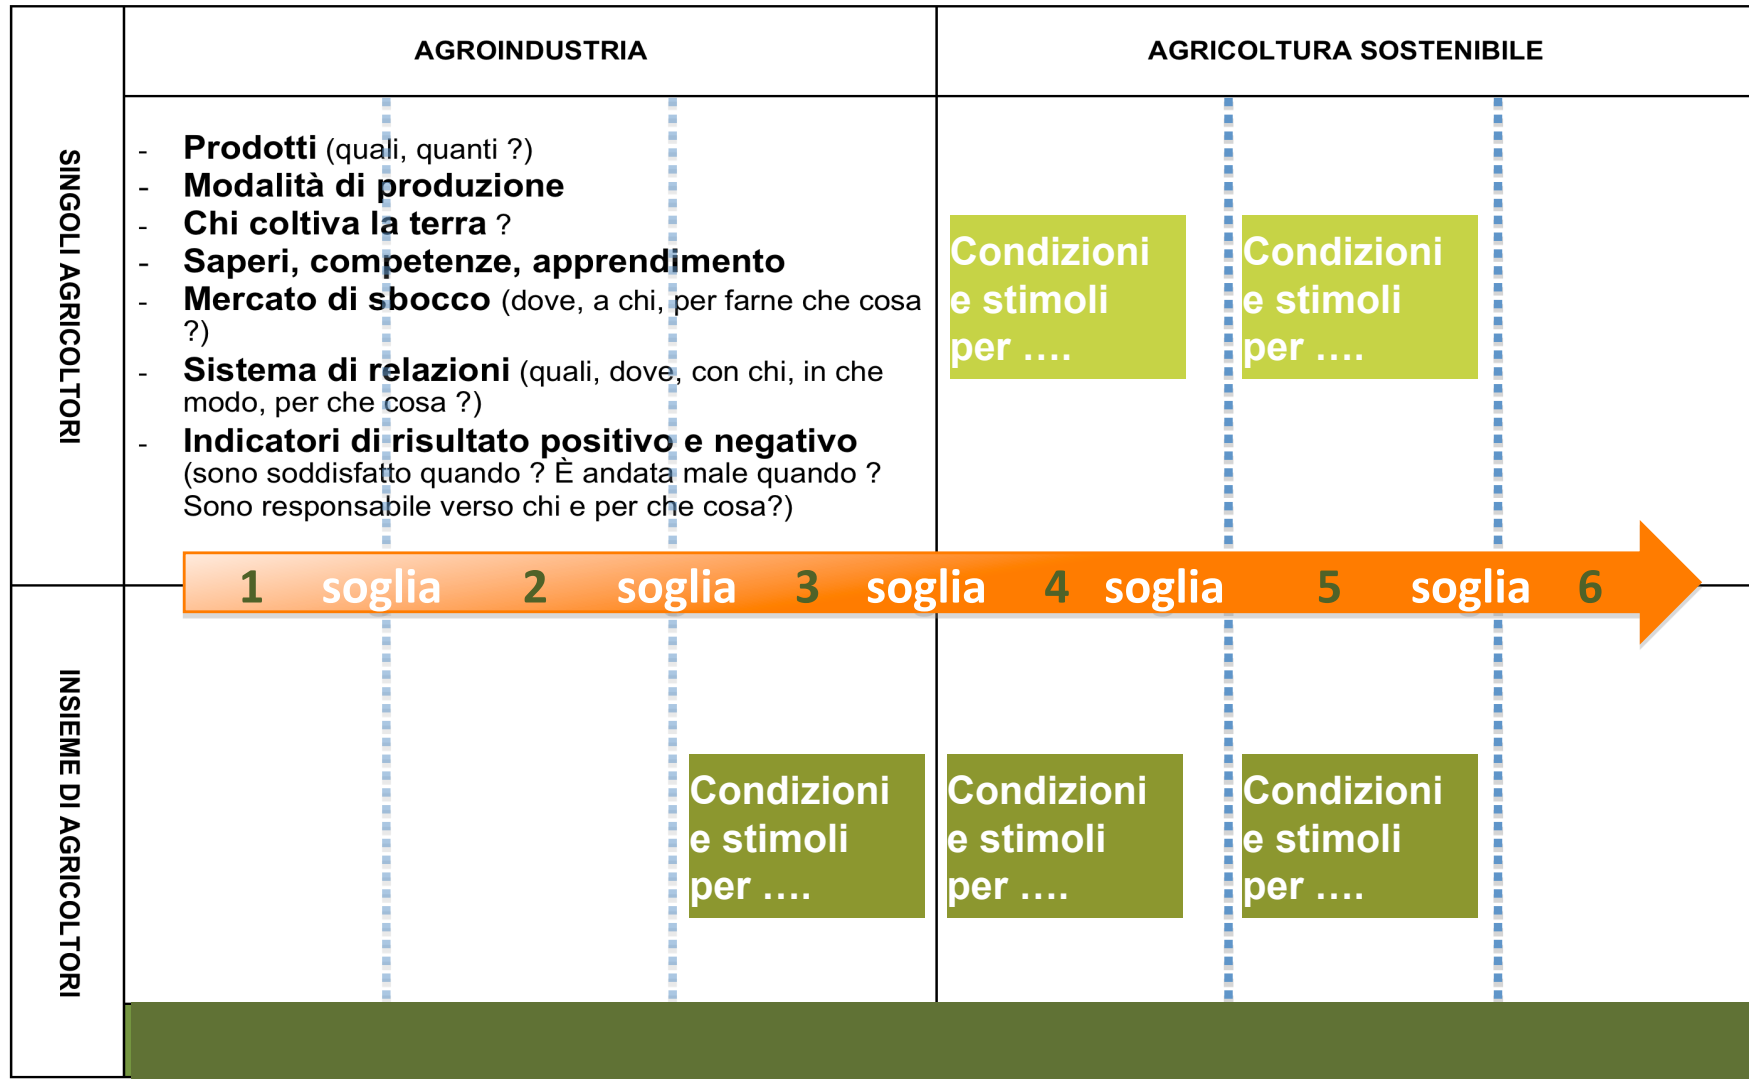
AGROINDUSTRIA

AGRICOLTURA SOSTENIBILE

SINGOLI AGRICOLTORI

- **Prodotti** (quali, quanti ?)
- **Modalità di produzione**
- **Chi coltiva la terra** ?
- **Saperi, competenze, apprendimento**
- **Mercato di sbocco** (dove, a chi, per farne che cosa ?)
- **Sistema di relazioni** (quali, dove, con chi, in che modo, per che cosa ?)
- **Indicatori di risultato positivo e negativo** (sono soddisfatto quando ? È andata male quando ? Sono responsabile verso chi e per che cosa?)

Condizioni e stimoli per ….

Condizioni e stimoli per ….

1 soglia 2 soglia 3 soglia 4 soglia 5 soglia 6

INSIEME DI AGRICOLTORI

Condizioni e stimoli per ….

Condizioni e stimoli per ….

Condizioni e stimoli per ….